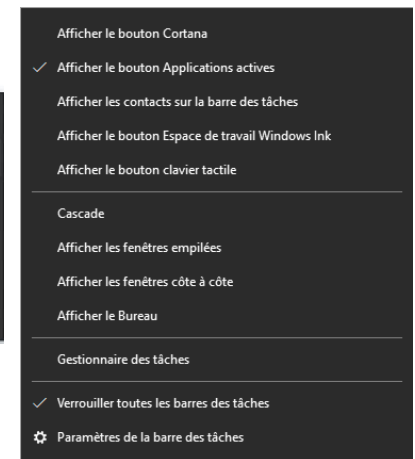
Afficher le bouton Cortana

✓ Afficher le bouton Applications actives

Afficher les contacts sur la barre des tâches

Afficher le bouton Espace de travail Windows Ink

Afficher le bouton clavier tactile

Cascade

Afficher les fenêtres empilées

Afficher les fenêtres côte à côte

Afficher le Bureau

Gestionnaire des tâches

✓ Verrouiller toutes les barres des tâches

Paramètres de la barre des tâches